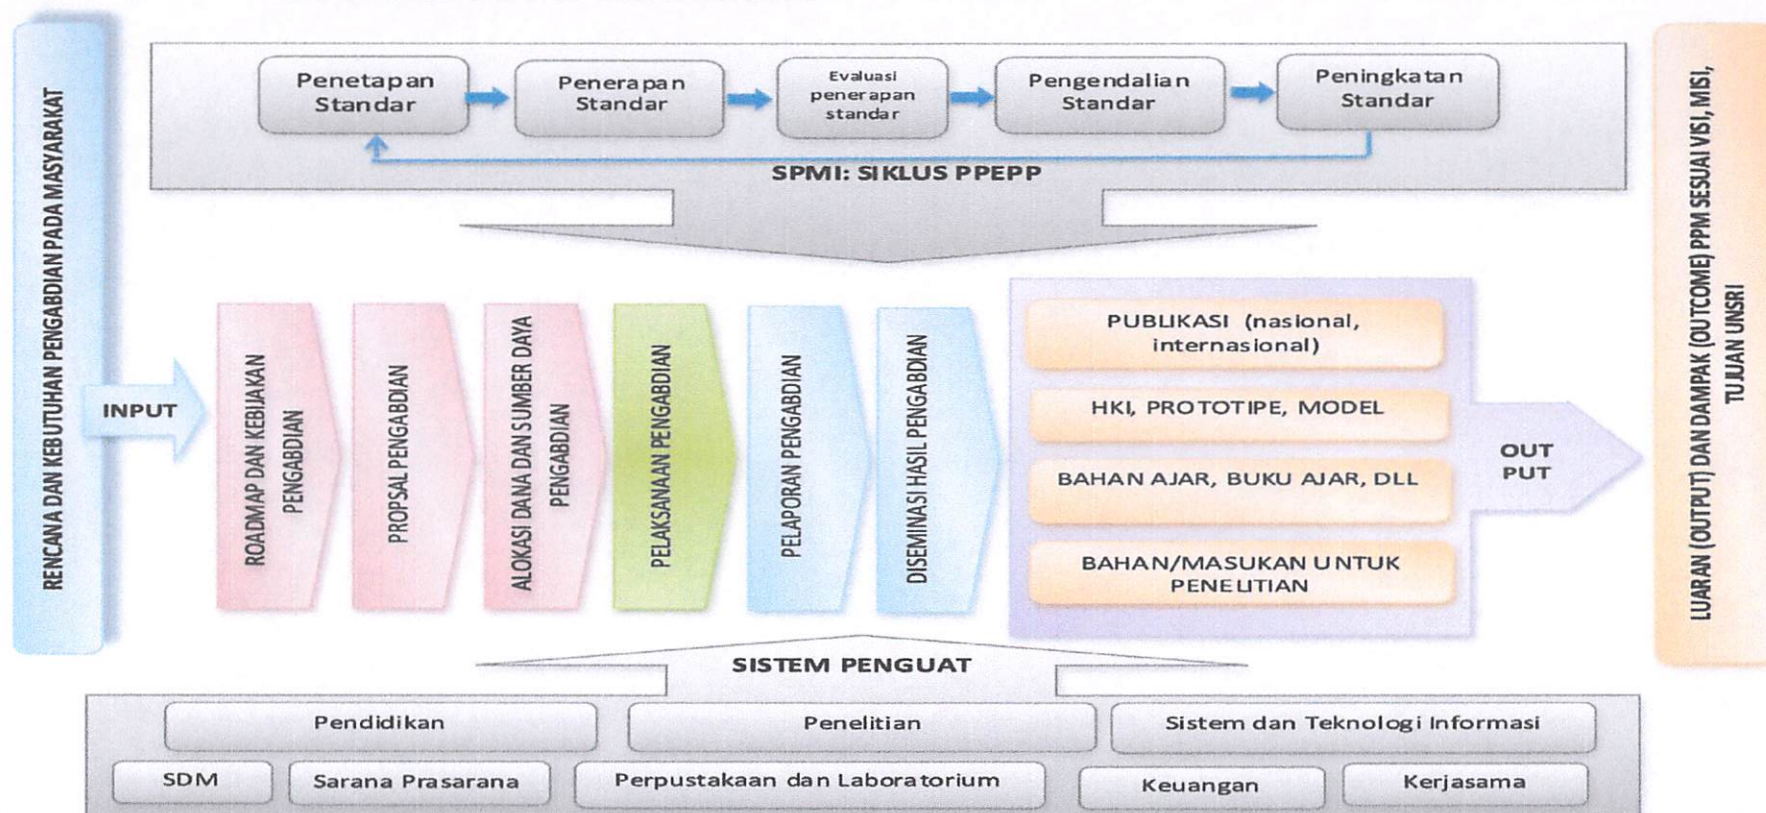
RENCANA DAN KEBUTUHAN PENGABDIAN PADA MASYARAKAT

Penetapan Standar

Penerapan Standar

Evaluasi penerapan standar

Pengendalian Standar

Peningkatan Standar

SPMI: SIKLUS PPEPP

INPUT

ROADMAP DAN KEBIJAKAN PENGABDIAN

PROPSAL PENGABDIAN

ALOKASI DANA DAN SUMBER DAYA PENGABDIAN

PELAKSANAAN PENGABDIAN

PELAPORAN PENGABDIAN

DISEMINASI HASIL PENGABDIAN

PUBLIKASI (nasional, internasional)

HKI, PROTOTIPE, MODEL

BAHAN AJAR, BUKU AJAR, DLL

BAHAN/MASUKAN UNTUK PENELITIAN

OUT PUT

LUARAN (OUTPUT) DAN DAMPAK (OUTCOME) PPM SESUAI VISI, MISI, TUJUAN UNSRI

SISTEM PENGUAT

Pendidikan

Penelitian

Sistem dan Teknologi Informasi

SDM

Sarana Prasarana

Perpustakaan dan Laboratorium

Keuangan

Kerjasama